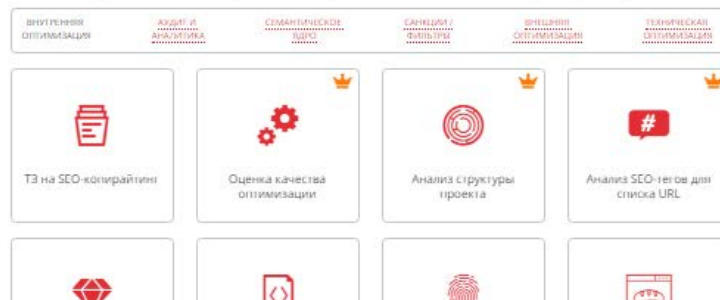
ВНУТРЕННЯЯ ОПТИМИЗАЦИЯ

АУДИТ И АНАЛИТИКА

СЕМАНТИЧЕСКОЕ ЯДРО

САНКЦИИ / ФИЛЬТРЫ

ВНЕШНЯЯ ОПТИМИЗАЦИЯ

ТЕХНИЧЕСКАЯ ОПТИМИЗАЦИЯ

ТЗ на SEO-копирайтинг

Оценка качества оптимизации

Анализ структуры проекта

#

Анализ SEO-тегов для списка URL